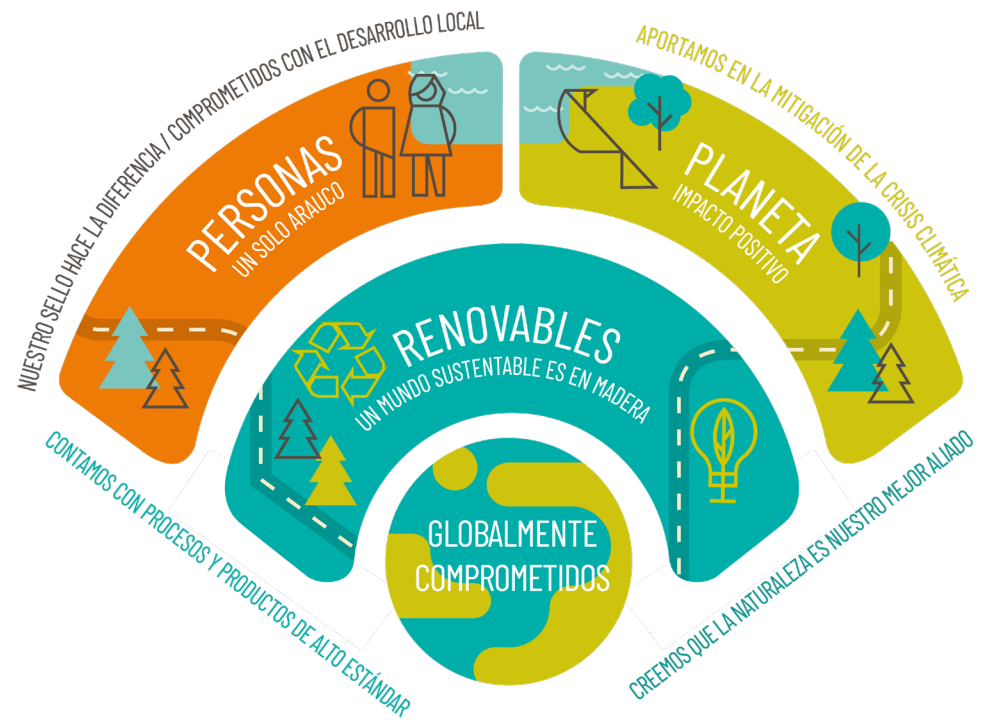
NUESTRO SELLO HACE LA DIFERENCIA / COMPROMETIDOS CON EL DESARROLLO LOCAL

PERSONAS
UN SOLO ARAUCO

APORTAMOS EN LA MITIGACIÓN DE LA CRISIS CLIMÁTICA

PLANETA
IMPACTO POSITIVO

RENOVABLES
UN MUNDO SUSTENTABLE ES EN MADERA

CONTAMOS CON PROCESOS Y PRODUCTOS DE ALTO ESTÁNDAR

GLOBALMENTE COMPROMETIDOS

CREEMOS QUE LA NATURALEZA ES NUESTRO MEJOR ALIADO